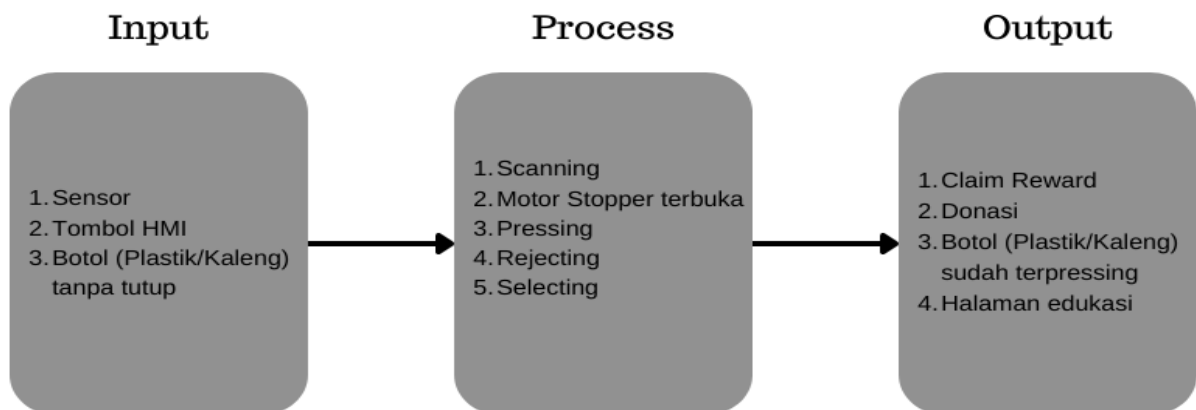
Input

1. Sensor
2. Tombol HMI
3. Botol (Plastik/Kaleng) tanpa tutup

Process

1. Scanning
2. Motor Stopper terbuka
3. Pressing
4. Rejecting
5. Selecting

Output

1. Claim Reward
2. Donasi
3. Botol (Plastik/Kaleng) sudah terpressing
4. Halaman edukasi